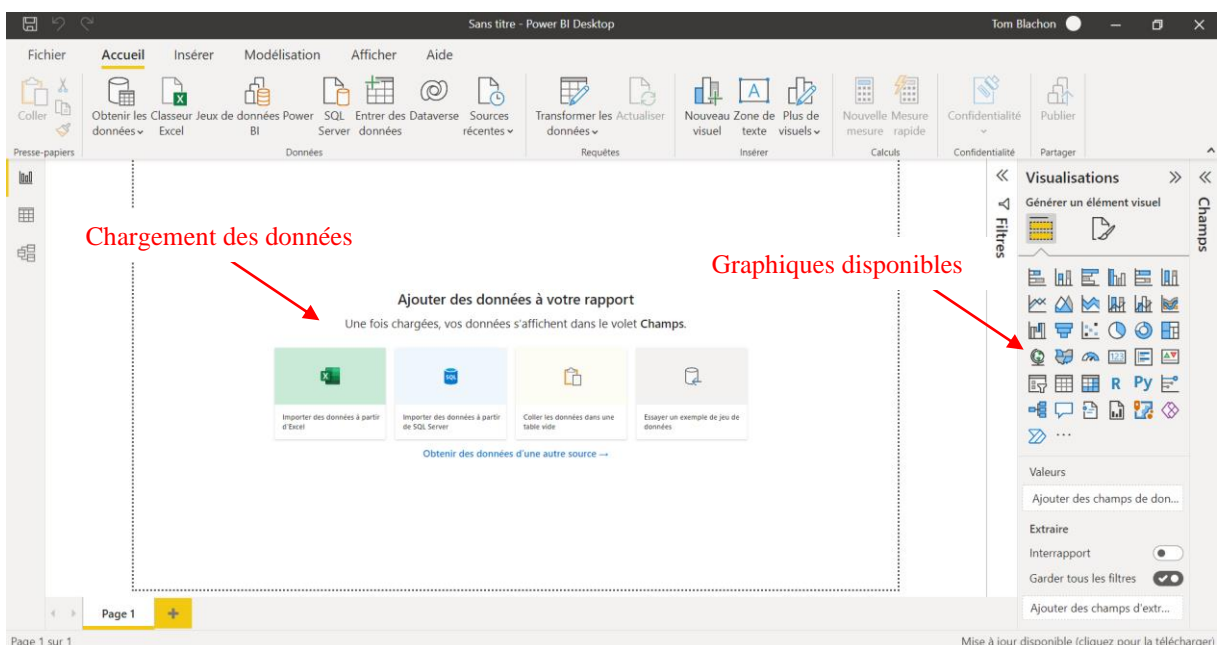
Sans titre - Power BI Desktop

Tom Blachon

Fichier Accueil Insérer Modélisation Afficher Aide

Coller

Presse-papiers

Obtenir les données

Classeur Excel

Jeux de données Power BI

SQL Server

Entrer des données

Dataverse

Sources récentes

Données

Transformer les données

Actualiser

Requêtes

Nouveau visuel

Zone de texte

Plus de visuels

Insérer

Nouvelle mesure

Mesure rapide

Calculs

Confidentialité

Confidentialité

Publier

Partager

Chargement des données

Ajouter des données à votre rapport

Une fois chargées, vos données s'affichent dans le volet Champs.

Importer des données à partir d'Excel

Importer des données à partir de SQL Server

Coller les données dans une table vide

Essayer un exemple de jeu de données

Obtenir des données d'une autre source →

Filtres

Visualisations

Générer un élément visuel

Graphiques disponibles

R Py

Valeurs

Ajouter des champs de don...

Extraire

Interrapport

Garder tous les filtres

Ajouter des champs d'extr...

Champs

Page 1

Page 1 sur 1

Mise à jour disponible (cliquez pour la télécharger)